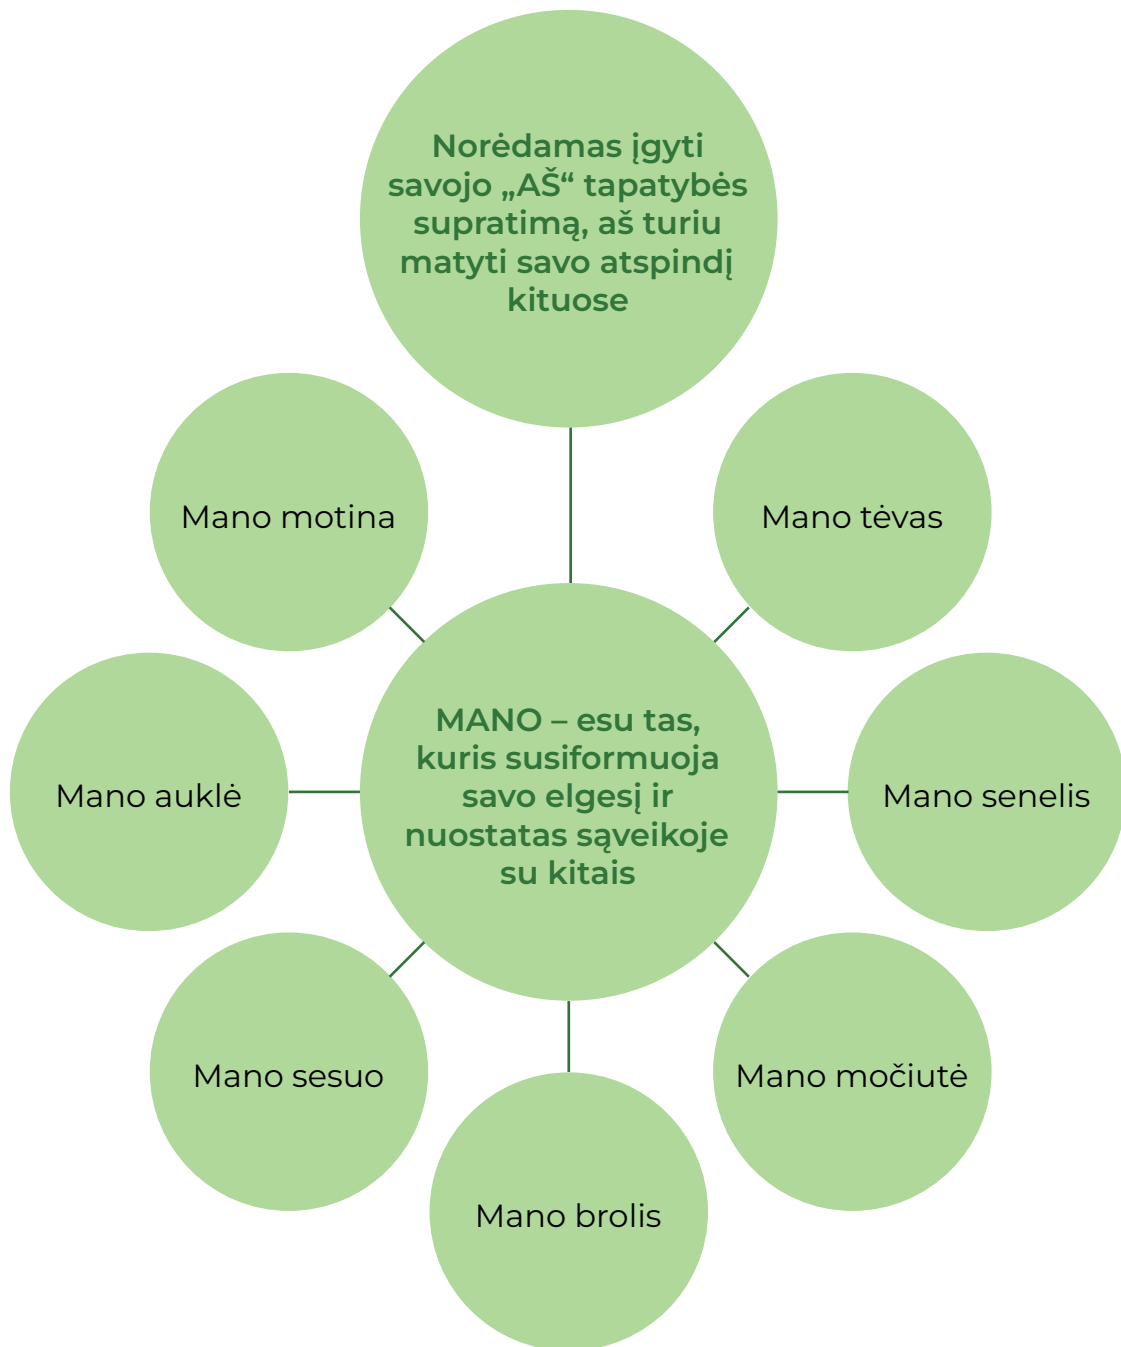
Norėdamas įgyti savojo „AŠ“ tapatybės supratimą, aš turiu matyti savo atspindį kituose

Mano motina

Mano tėvas

MANO – esu tas, kuris susiformuoja savo elgesį ir nuostatas sąveikoje su kitais

Mano auklė

Mano senelis

Mano sesuo

Mano močiutė

Mano brolis